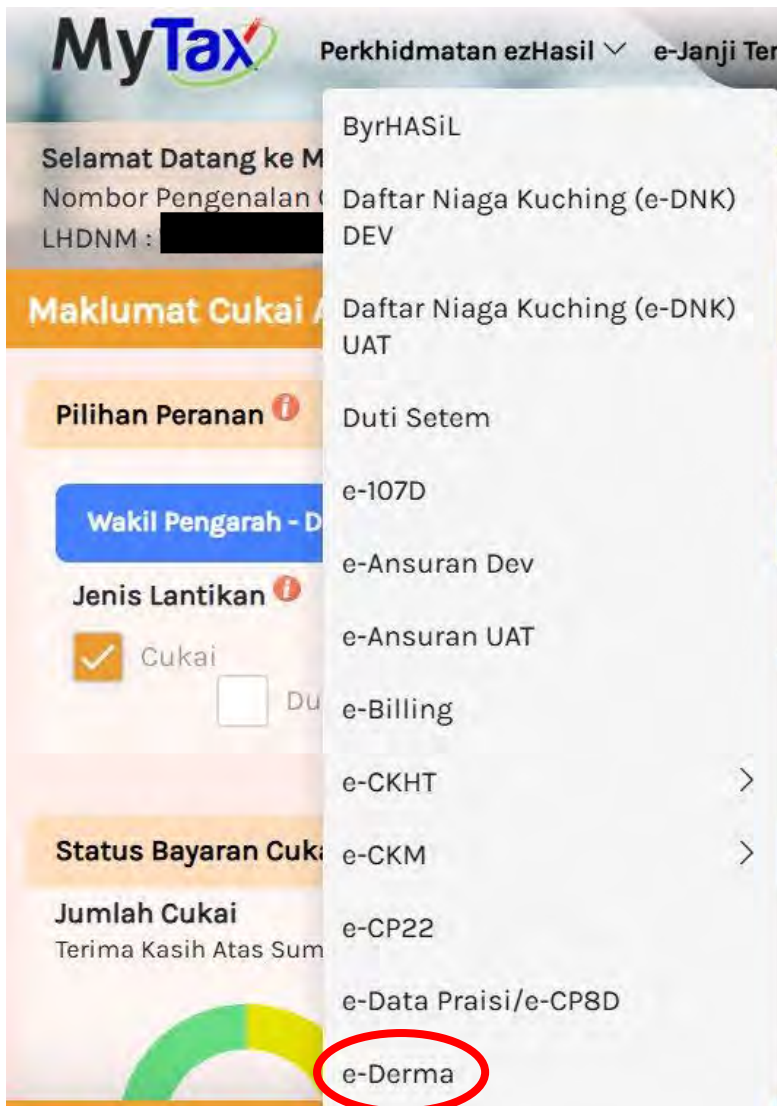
MyTax

Perkhidmatan ezHasil e-Janji Ter

Selamat Datang ke M
Nombor Pengenalan
LHDNM :

Maklumat Cukai

Pilihan Peranan

Wakil Pengarah - D

Jenis Lantikan

Cukai

Du

Status Bayaran Cuk

Jumlah Cukai
Terima Kasih Atas Sum

ByrHASiL
Daftar Niaga Kuching (e-DNK) DEV
Daftar Niaga Kuching (e-DNK) UAT
Duti Setem
e-107D
e-Ansuran Dev
e-Ansuran UAT
e-Billing
e-CKHT
e-CKM
e-CP22
e-Data Praisi/e-CP8D
e-Derma